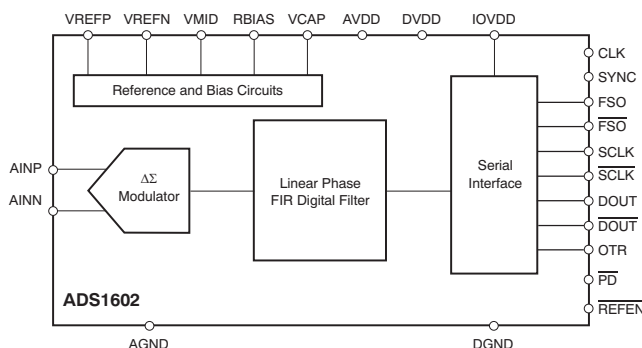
VREFP VREFN VMID RBIAS VCAP AVDD DVDD IOVDD

Reference and Bias Circuits

AINP

AINN

$\Delta\Sigma$ Modulator

Linear Phase FIR Digital Filter

Serial Interface

CLK

SYNC

FSO

$\overline{FSO}$

SCLK

$\overline{SCLK}$

DOUT

$\overline{DOUT}$

OTR

$\overline{PD}$

$\overline{REFEN}$

ADS1602

AGND

DGND